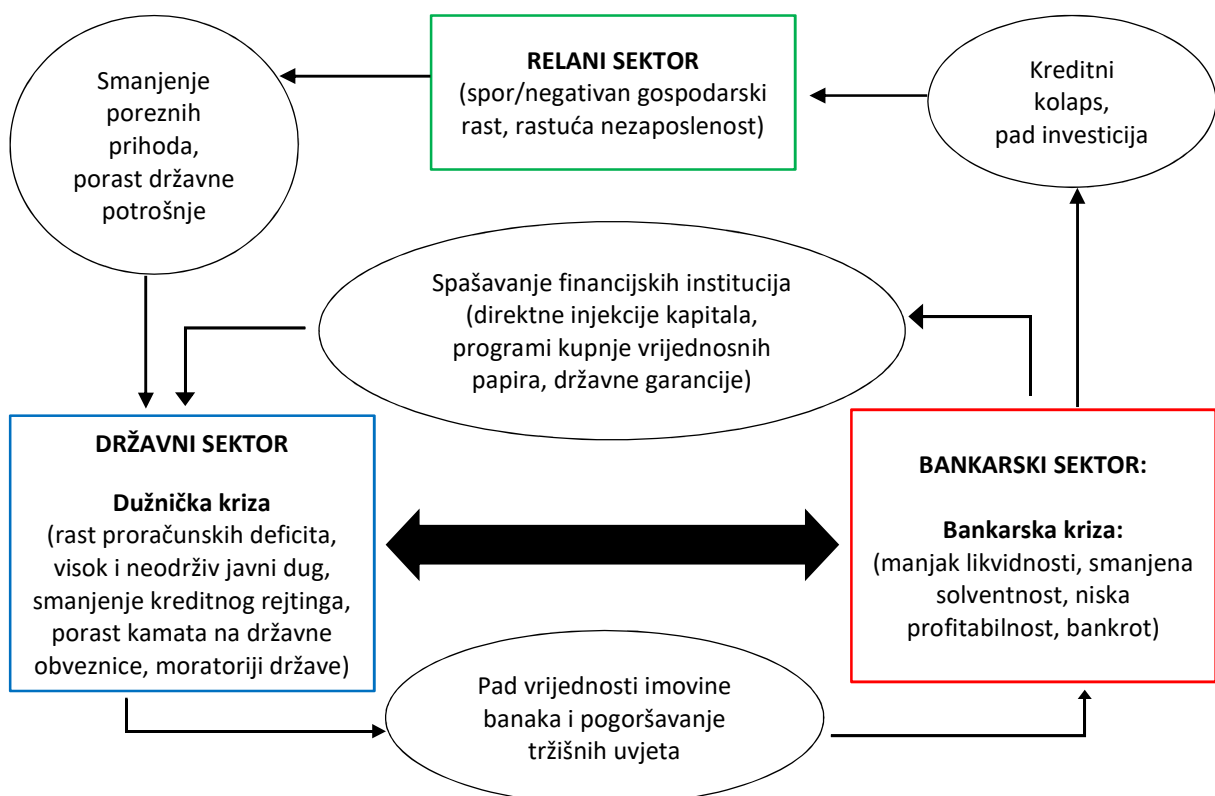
Smanjenje poreznih prihoda, porast državne potrošnje

**RELANI SEKTOR**
(spor/negativan gospodarski rast, rastuća nezaposlenost)

Kreditni kolaps, pad investicija

Spašavanje financijskih institucija (direktne injekcije kapitala, programi kupnje vrijednosnih papira, državne garancije)

**DRŽAVNI SEKTOR**

**Dužnička kriza**
(rast proračunskih deficita, visok i neodrživ javni dug, smanjenje kreditnog rejtinga, porast kamata na državne obveznice, moratoriji države)

**BANKARSKI SEKTOR:**

**Bankarska kriza:**
(manjak likvidnosti, smanjena solventnost, niska profitabilnost, bankrot)

Pad vrijednosti imovine banaka i pogoršavanje tržišnih uvjeta